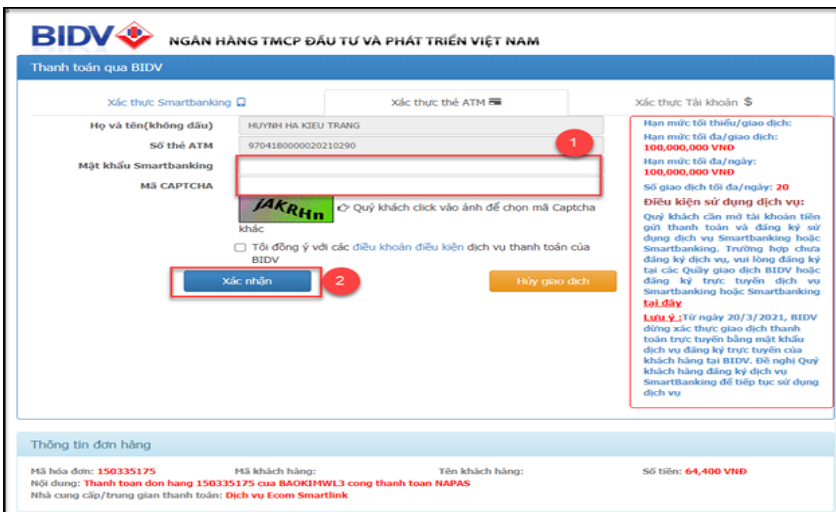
BIDV NGÂN HÀNG TMCP ĐẦU TƯ VÀ PHÁT TRIỂN VIỆT NAM

Thanh toán qua BIDV

Xác thực Smartbanking
Xác thực thẻ ATM
Xác thực Tài khoản $

Họ và tên(không dấu) HUYNH HA KIEU TRANG
Số thẻ ATM 9704180000020210290
Mật khẩu Smartbanking
Mã CAPTCHA

1

JAKRHn Quý khách click vào ảnh để chọn mã Captcha khác

Tôi đồng ý với các điều khoản điều kiện dịch vụ thanh toán của BIDV

Xác nhận
2
Hủy giao dịch

Hạn mức tối thiểu/giao dịch:
Hạn mức tối đa/giao dịch: 100,000,000 VNĐ
Hạn mức tối đa/ngày: 100,000,000 VNĐ
Số giao dịch tối đa/ngày: 20
Điều kiện sử dụng dịch vụ:
Quý khách cần mở tài khoản tiền gửi thanh toán và đăng ký sử dụng dịch vụ Smartbanking hoặc Smartbanking. Trường hợp chưa đăng ký dịch vụ, vui lòng đăng ký tại các Quầy giao dịch BIDV hoặc đăng ký trực tuyến dịch vụ Smartbanking hoặc Smartbanking tại đây
Lưu ý: Từ ngày 20/3/2021, BIDV dừng xác thực giao dịch thanh toán trực tuyến bằng mật khẩu dịch vụ đăng ký trực tuyến của khách hàng tại BIDV. Đề nghị Quý khách hàng đăng ký dịch vụ SmartBanking để tiếp tục sử dụng dịch vụ

Thông tin đơn hàng

Mã hóa đơn: 150335175
Mã khách hàng:
Tên khách hàng:
Số tiền: 64,400 VNĐ
Nội dung: Thanh toan don hang 150335175 cua BAOKIMWL3 cong thanh toan NAPAS
Nhà cung cấp/trung gian thanh toán: Dịch vụ Ecom Smartlink